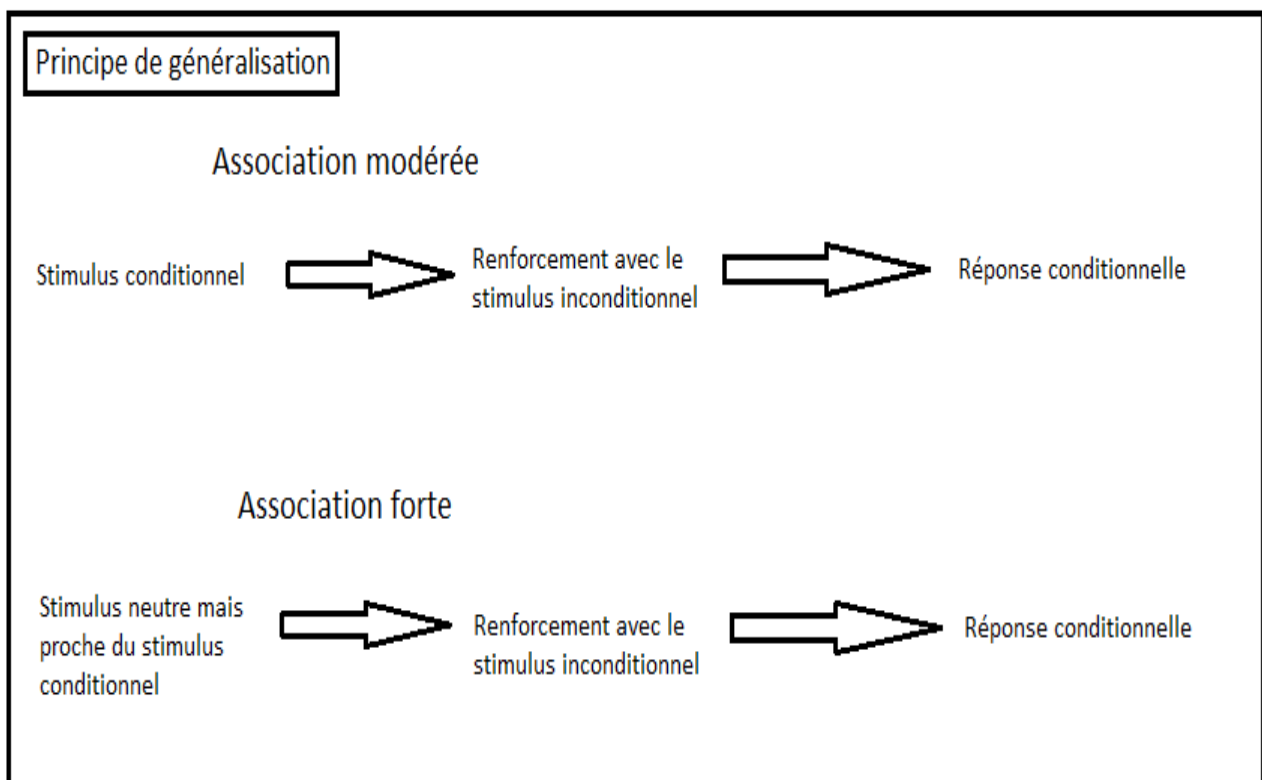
Principe de généralisation

Association modérée

Stimulus conditionnel

Renforcement avec le stimulus inconditionnel

Réponse conditionnelle

Association forte

Stimulus neutre mais proche du stimulus conditionnel

Renforcement avec le stimulus inconditionnel

Réponse conditionnelle